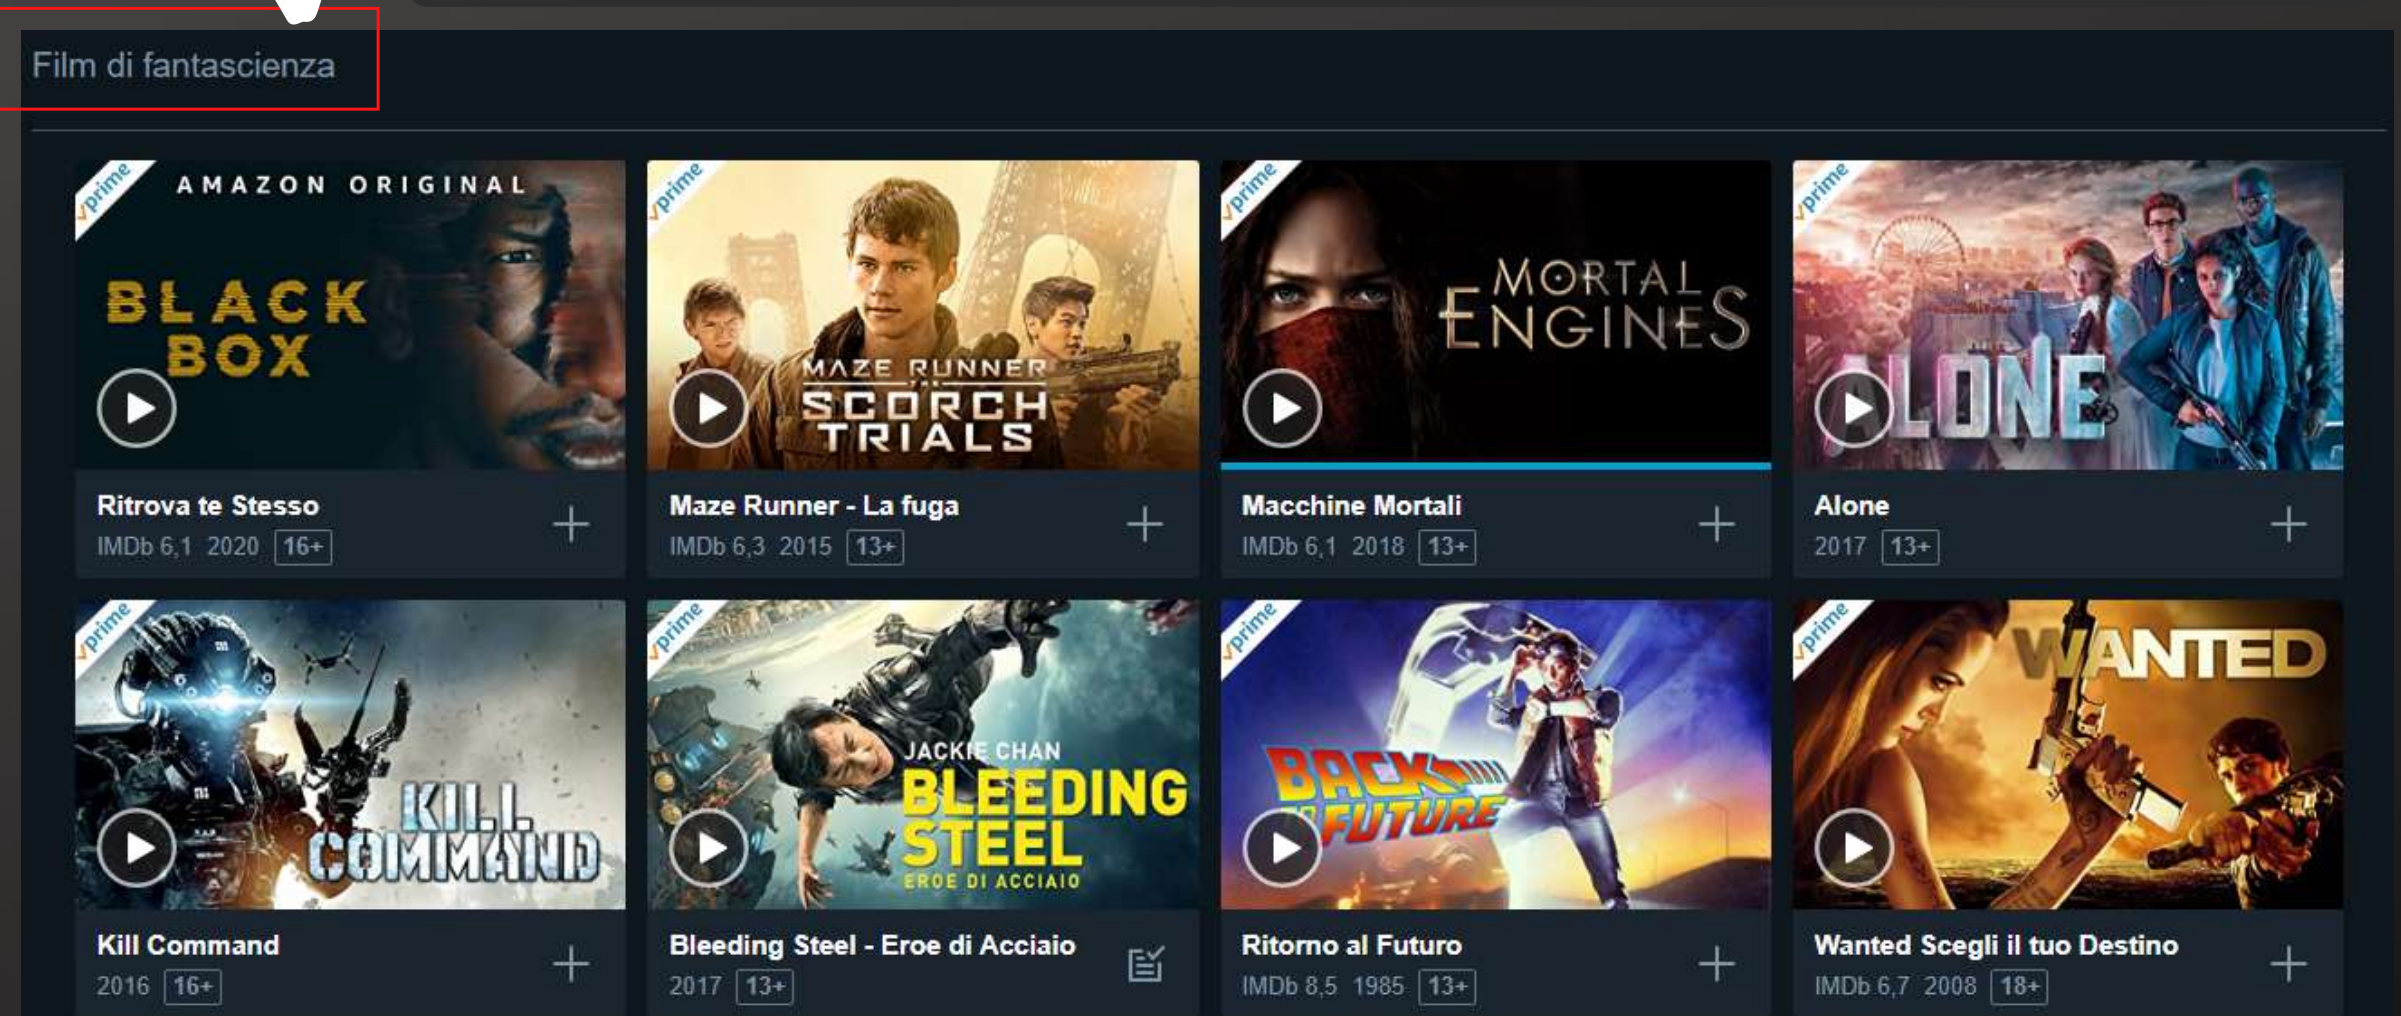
Film di fantascienza

prime
AMAZON ORIGINAL
BLACK BOX
Ritrova te Stesso
IMDb 6,1 2020 16+

prime
MAZE RUNNER THE SCORCH TRIALS
Maze Runner - La fuga
IMDb 6,3 2015 13+

prime
MORTAL ENGINES
Macchine Mortali
IMDb 6,1 2018 13+

prime
ALONE
Alone
2017 13+

prime
KILL COMMAND
Kill Command
2016 16+

prime
JACKIE CHAN
BLEEDING STEEL
EROE DI ACCIAIO
Bleeding Steel - Eroe di Acciaio
2017 13+

prime
BACK TO THE FUTURE
Ritorno al Futuro
IMDb 8,5 1985 13+

prime
WANTED
Wanted Scegli il tuo Destino
IMDb 6,7 2008 18+